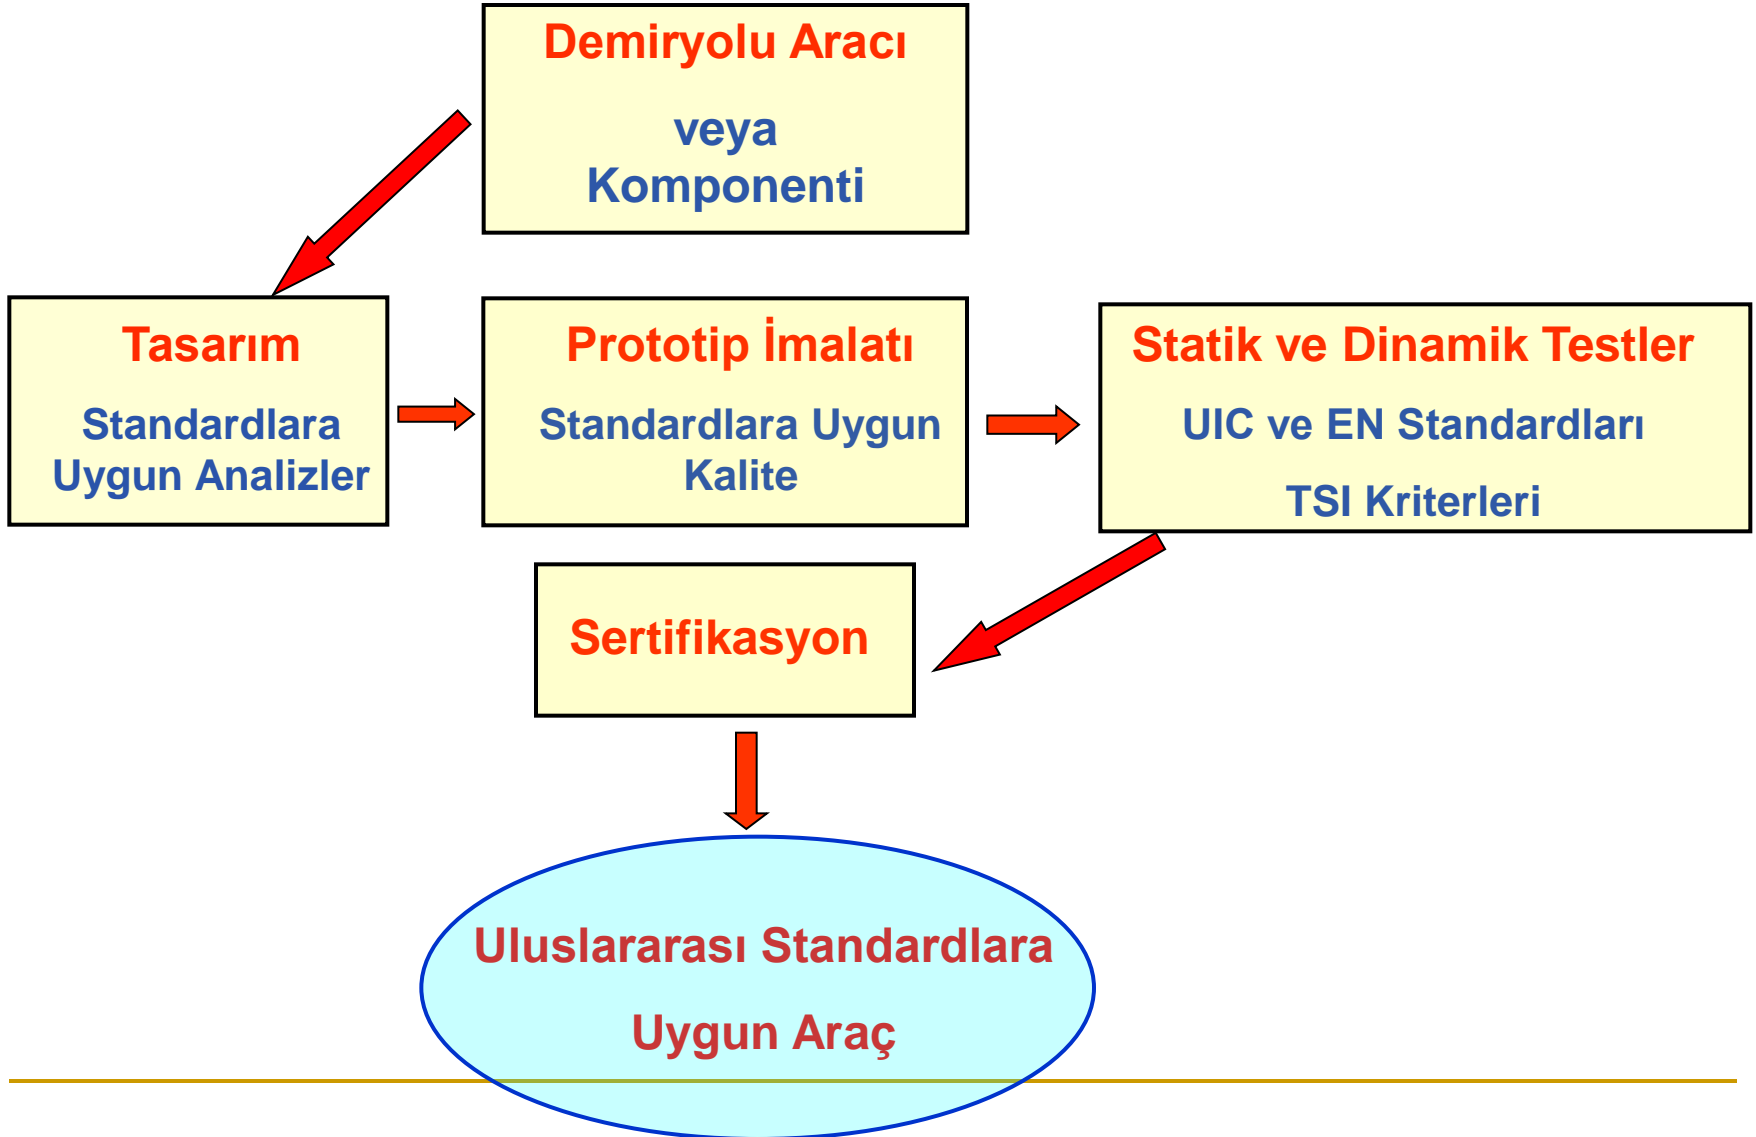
Demiryolu Aracı

veya
Komponenti

Tasarım

Standardlara
Uygun Analizler

Prototip İmalatı

Standardlara Uygun
Kalite

Statik ve Dinamik Testler

UIC ve EN Standardları

TSI Kriterleri

Sertifikasyon

Uluslararası Standardlara

Uygun Araç